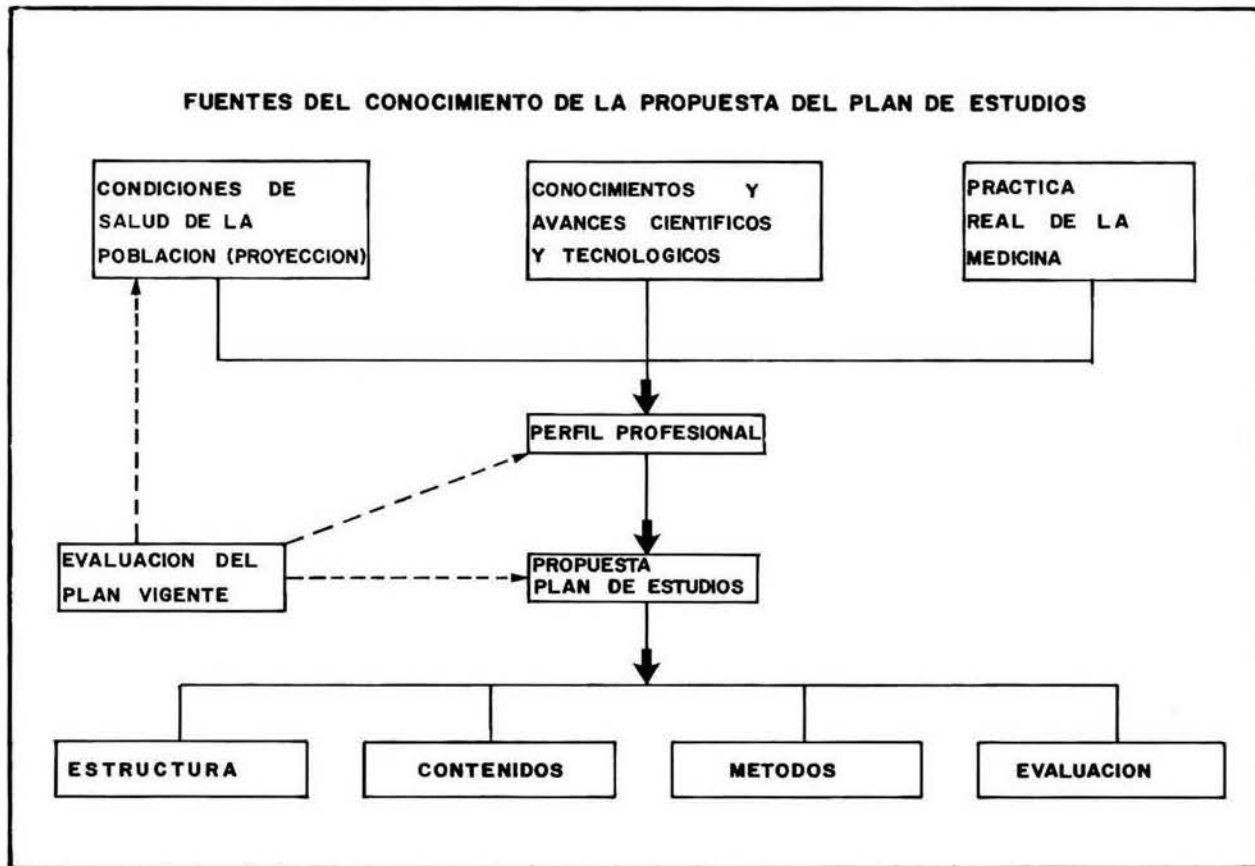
FUENTES DEL CONOCIMIENTO DE LA PROPUESTA DEL PLAN DE ESTUDIOS

CONDICIONES DE SALUD DE LA POBLACION (PROYECCION)

CONOCIMIENTOS Y AVANCES CIENTIFICOS Y TECNOLOGICOS

PRACTICA REAL DE LA MEDICINA

PERFIL PROFESIONAL

EVALUACION DEL PLAN VIGENTE

PROPUESTA PLAN DE ESTUDIOS

ESTRUCTURA

CONTENIDOS

METODOS

EVALUACION